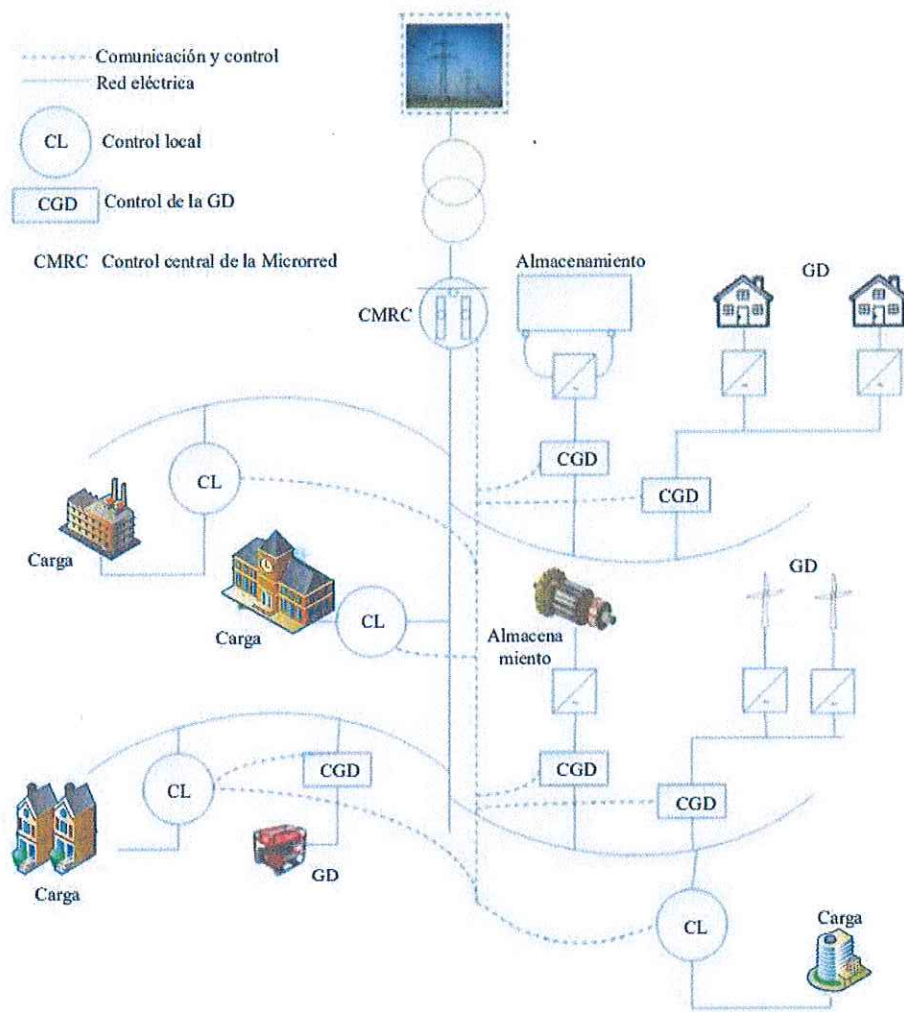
Comunicación y control
Red eléctrica
CL Control local
CGD Control de la GD
CMRC Control central de la Microrred

CMRC

Almacenamiento

GD

CGD

CGD

CL

Carga

Carga

CL

Almacena miento

GD

CL

CGD

CGD

CGD

Carga

GD

CL

Carga